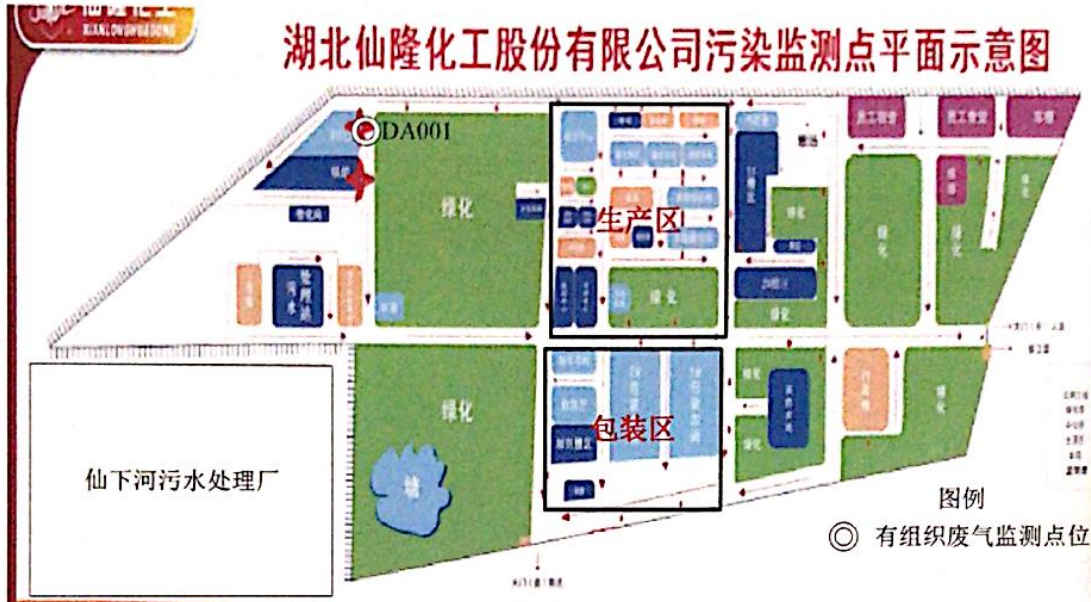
仙隆化工
XIANLONGHUAGONG

湖北仙隆化工股份有限公司污染监测点平面示意图

DA001

锅炉

绿化

污水处理站

生产区

包装区

绿化

绿化

绿化

绿化

绿化

绿化

绿化

塘

员工宿舍

员工宿舍

仙下河污水处理厂

图例

◎ 有组织废气监测点位